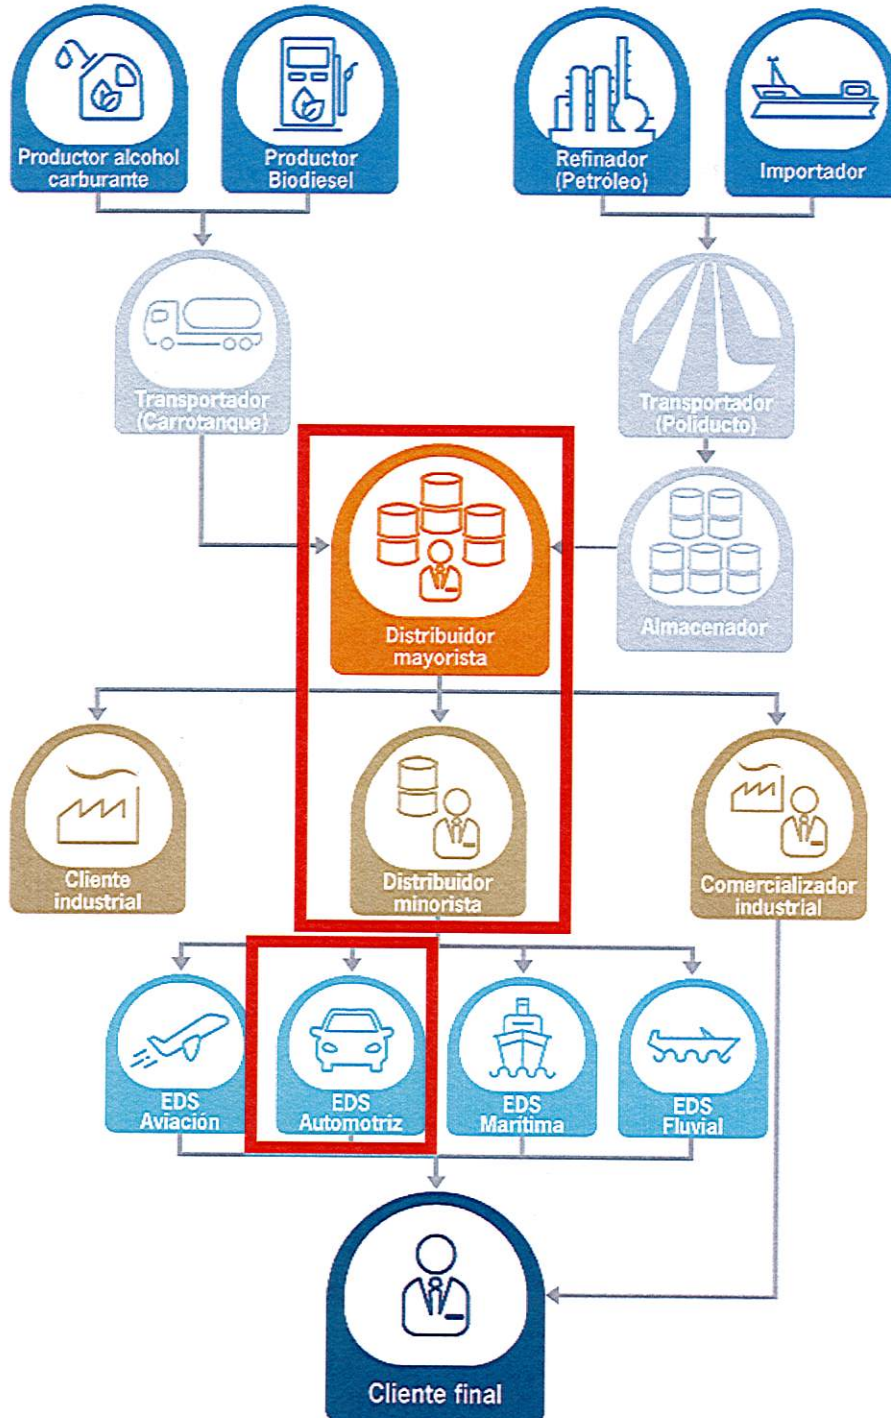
Productor alcohol carburante

Productor Biodiesel

Refinador (Petróleo)

Importador

Transportador (Carrotanque)

Transportador (Poliducto)

Distribuidor mayorista

Almacenador

Cliente industrial

Distribuidor minorista

Comercializador industrial

EDS Aviación

EDS Automotriz

EDS Marítima

EDS Fluvial

Cliente final